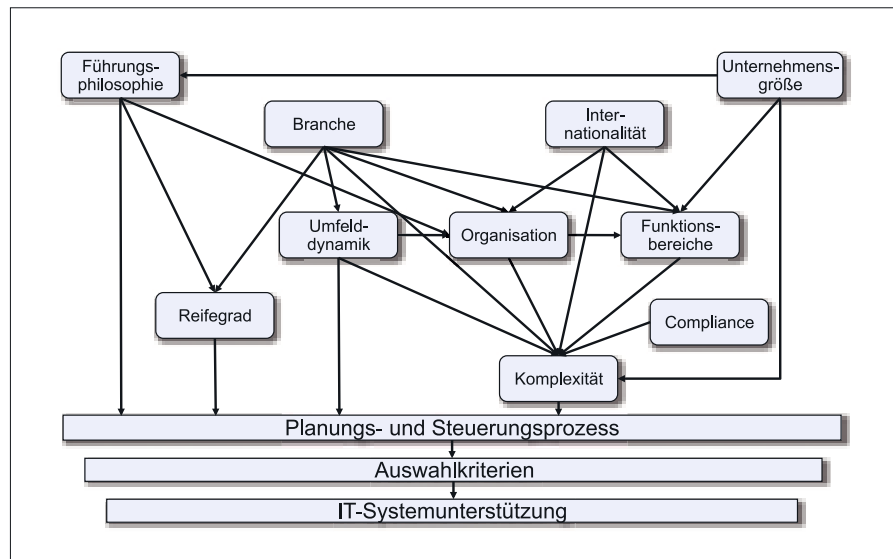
Führungsphilosophie

Unternehmensgröße

Branche

Internationalität

Umfelddynamik

Organisation

Funktionsbereiche

Reifegrad

Compliance

Komplexität

Planungs- und Steuerungsprozess

Auswahlkriterien

IT-Systemunterstützung